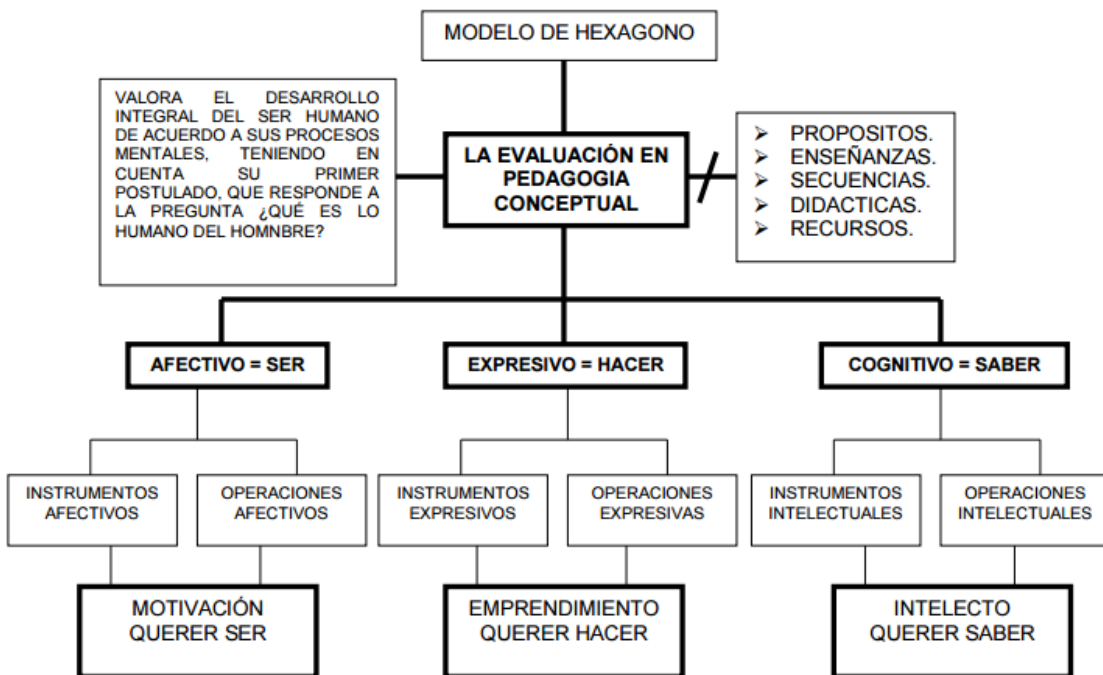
MODELO DE HEXAGONO

VALORA EL DESARROLLO INTEGRAL DEL SER HUMANO DE ACUERDO A SUS PROCESOS MENTALES, TENIENDO EN CUENTA SU PRIMER POSTULADO, QUE RESPONDE A LA PREGUNTA ¿QUÉ ES LO HUMANO DEL HOMNBRE?

LA EVALUACIÓN EN PEDAGOGIA CONCEPTUAL

- PROPOSITOS.
- ENSEÑANZAS.
- SECUENCIAS.
- DIDACTICAS.
- RECURSOS.

AFECTIVO = SER

EXPRESIVO = HACER

COGNITIVO = SABER

INSTRUMENTOS AFECTIVOS

OPERACIONES AFECTIVOS

INSTRUMENTOS EXPRESIVOS

OPERACIONES EXPRESIVAS

INSTRUMENTOS INTELECTUALES

OPERACIONES INTELECTUALES

MOTIVACIÓN QUERER SER

EMPRENDIMIENTO QUERER HACER

INTELECTO QUERER SABER